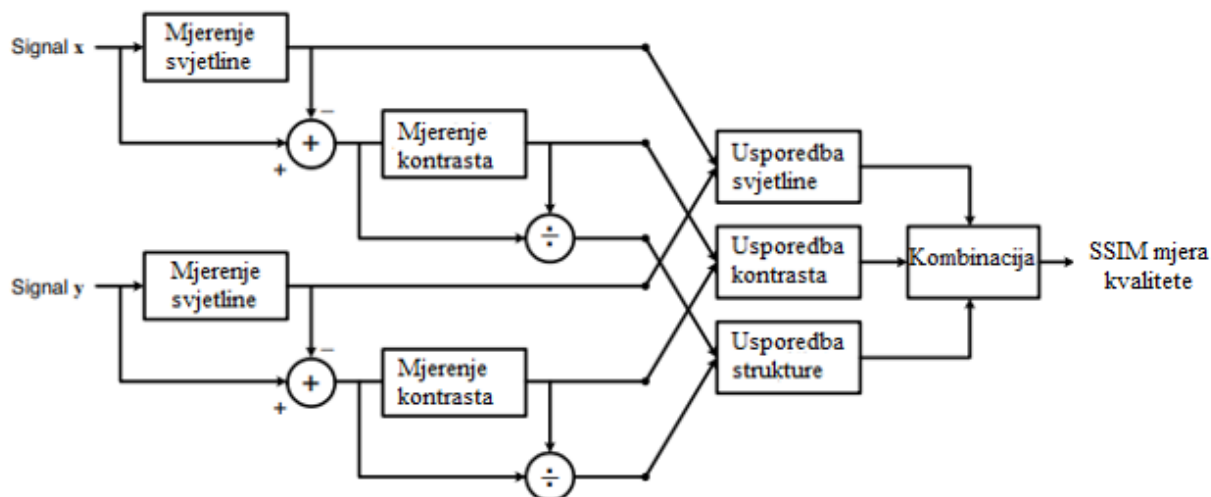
Signal x

Mjerenje svjetline

−

+

+

Mjerenje kontrasta

÷

Signal y

Mjerenje svjetline

−

+

+

Mjerenje kontrasta

÷

Usporedba svjetline

Usporedba kontrasta

Usporedba strukture

Kombinacija

SSIM mjera kvalitete